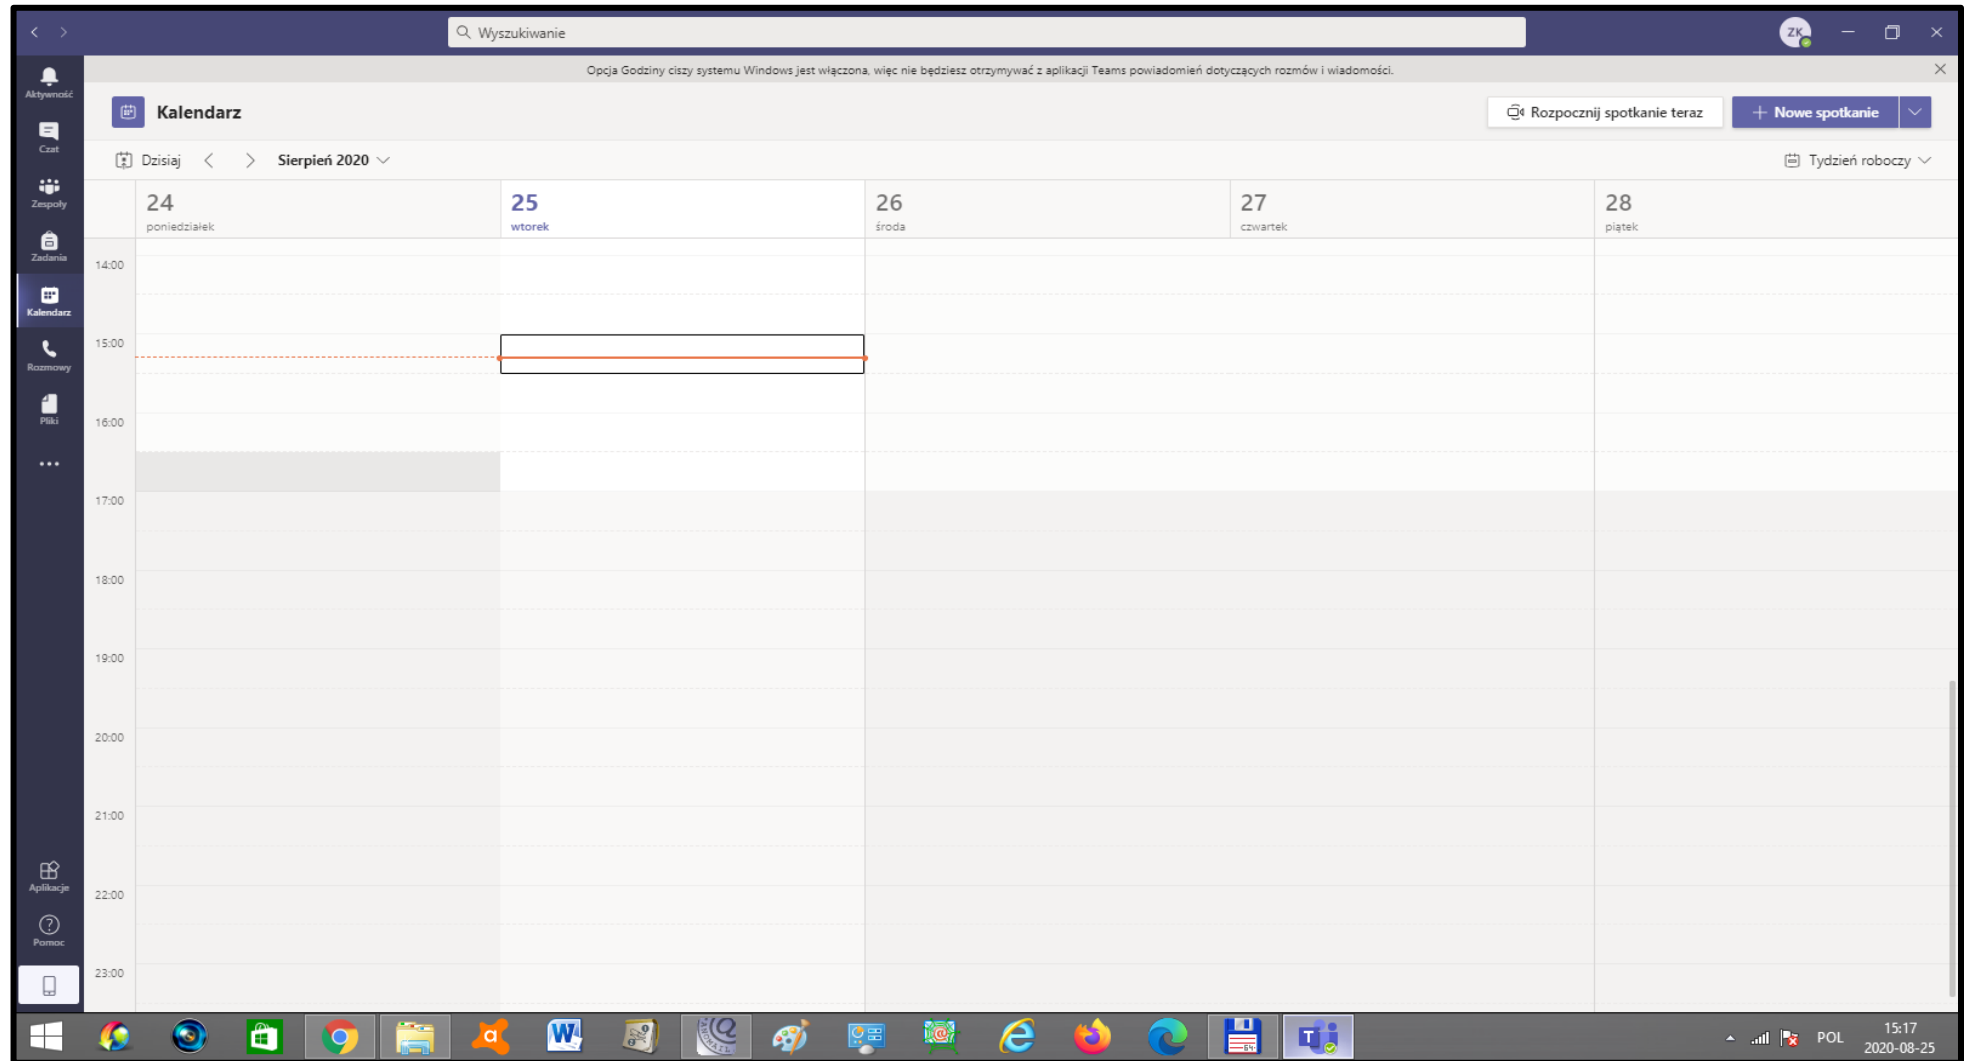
Wyszukiwanie

ZK

Opcja Godziny ciszy systemu Windows jest włączona, więc nie będziesz otrzymywać z aplikacji Teams powiadomień dotyczących rozmów i wiadomości.

Aktywność
Czat
Zespoły
Zadania
Kalendarz
Rozmowy
Pliki
...
Aplikacje
Pomoc

Kalendarz

Rozpocznij spotkanie teraz

Nowe spotkanie

Dzisiaj

Sierpień 2020

Tydzień roboczy

| | 24 poniedziałek | 25 wtorek | 26 środa | 27 czwartek | 28 piątek |
|---|---|---|---|---|---|
| 14:00 | | | | | |
| 15:00 | | | | | |
| 16:00 | | | | | |
| 17:00 | | | | | |
| 18:00 | | | | | |
| 19:00 | | | | | |
| 20:00 | | | | | |
| 21:00 | | | | | |
| 22:00 | | | | | |
| 23:00 | | | | | |

POL
15:17
2020-08-25